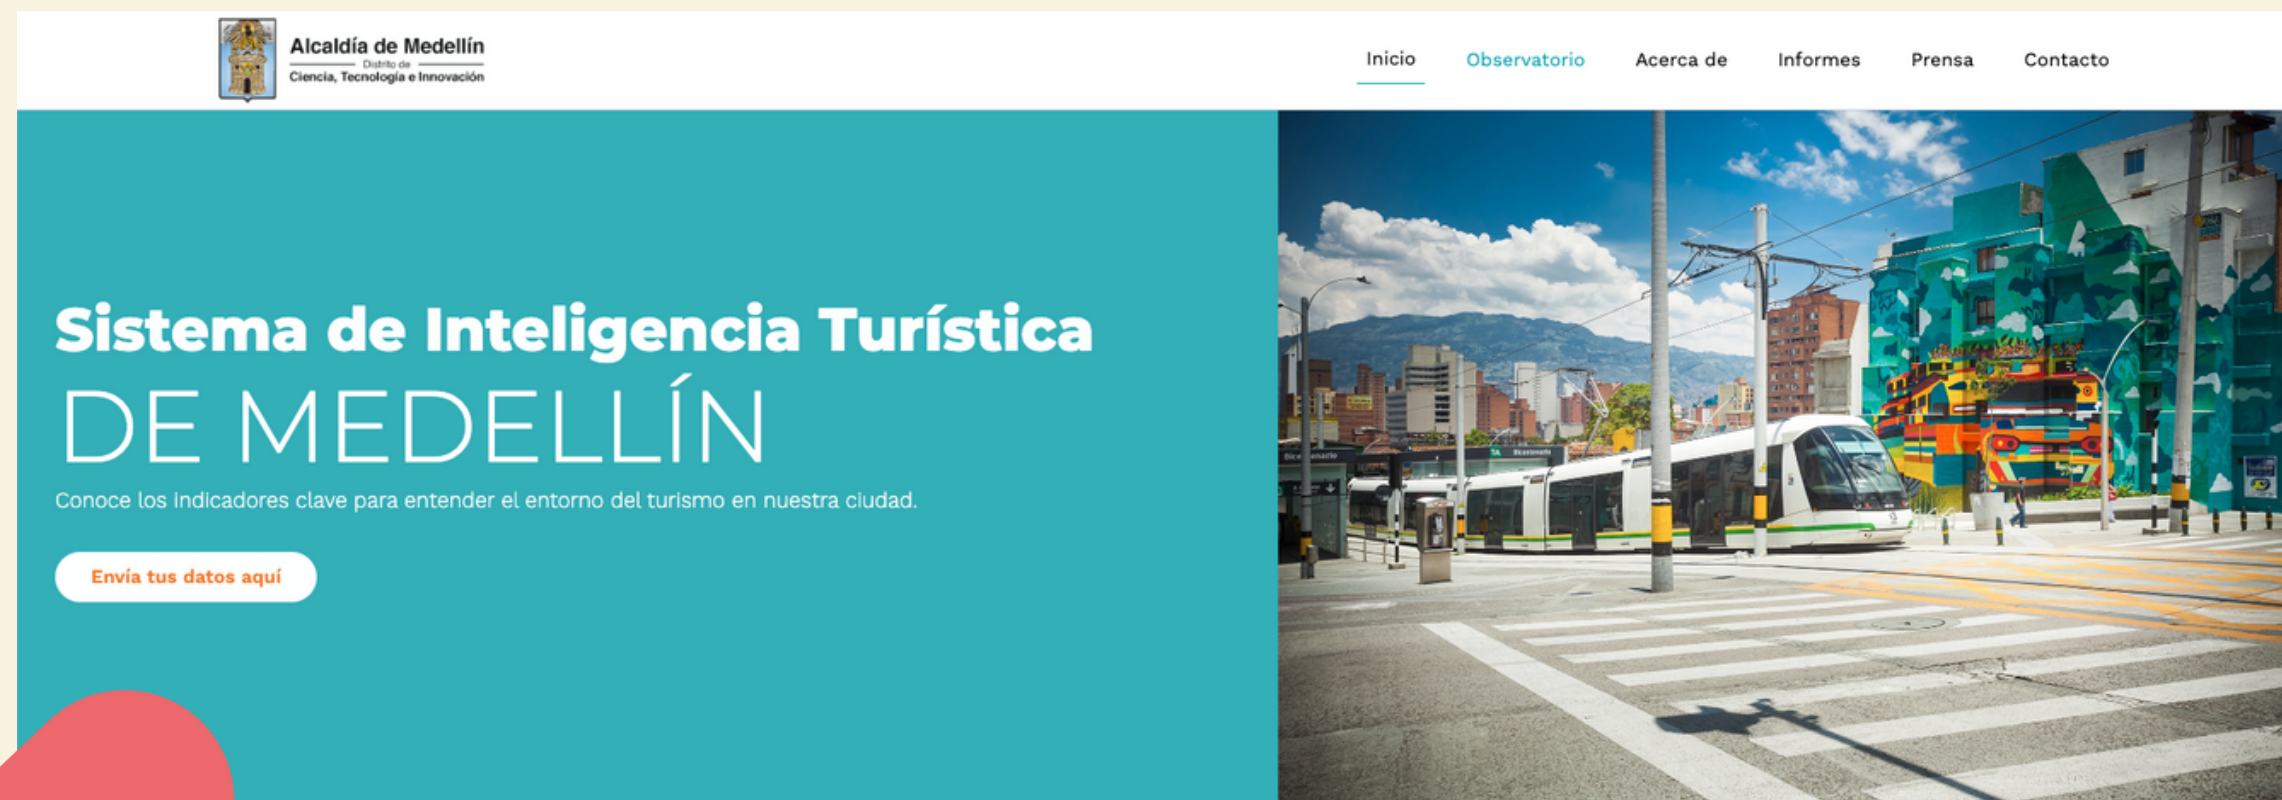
Alcaldía de Medellín
Distrito de
Ciencia, Tecnología e Innovación

Inicio Observatorio Acerca de Informes Prensa Contacto

Sistema de Inteligencia Turística
DE MEDELLÍN

Conoce los indicadores clave para entender el entorno del turismo en nuestra ciudad.

Envía tus datos aquí